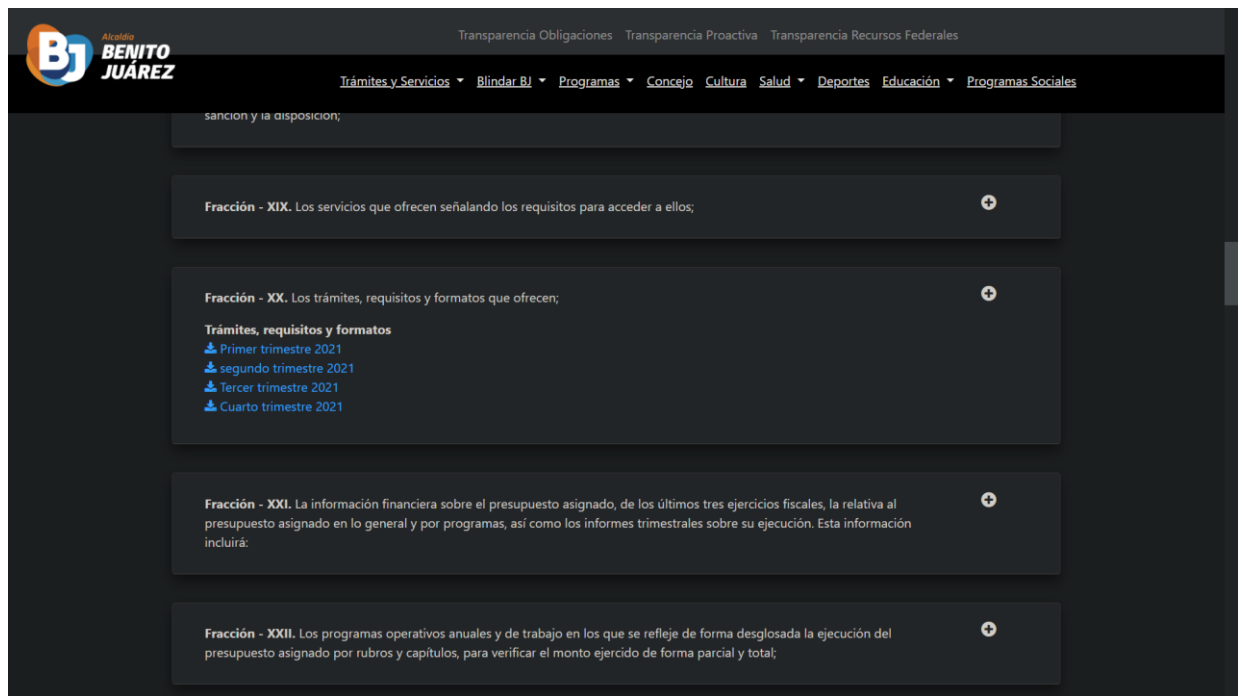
BJ
Alcaldía
BENITO JUÁREZ

Transparencia Obligaciones Transparencia Proactiva Transparencia Recursos Federales

Trámites y Servicios Blindar BJ Programas Concejo Cultura Salud Deportes Educación Programas Sociales

sanción y la disposición;

Fracción - XIX. Los servicios que ofrecen señalando los requisitos para acceder a ellos;

Fracción - XX. Los trámites, requisitos y formatos que ofrecen;

Trámites, requisitos y formatos
Primer trimestre 2021
segundo trimestre 2021
Tercer trimestre 2021
Cuarto trimestre 2021

Fracción - XXI. La información financiera sobre el presupuesto asignado, de los últimos tres ejercicios fiscales, la relativa al presupuesto asignado en lo general y por programas, así como los informes trimestrales sobre su ejecución. Esta información incluirá:

Fracción - XXII. Los programas operativos anuales y de trabajo en los que se refleje de forma desglosada la ejecución del presupuesto asignado por rubros y capítulos, para verificar el monto ejercido de forma parcial y total;